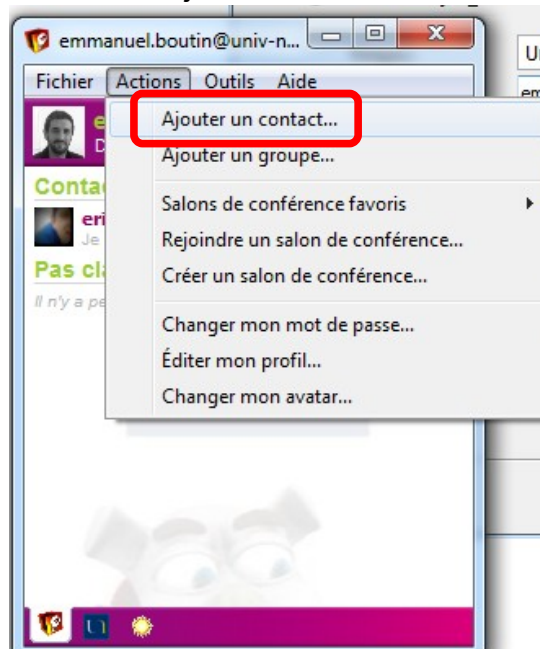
emmanuel.boutin@univ-n...

Fichier Actions Outils Aide

e
D

Contac

eri
Je

Pas cla

Il n'y a pe

Ajouter un contact...
Ajouter un groupe...
Salons de conférence favoris
Rejoindre un salon de conférence...
Créer un salon de conférence...
Changer mon mot de passe...
Éditer mon profil...
Changer mon avatar...

Ur
em